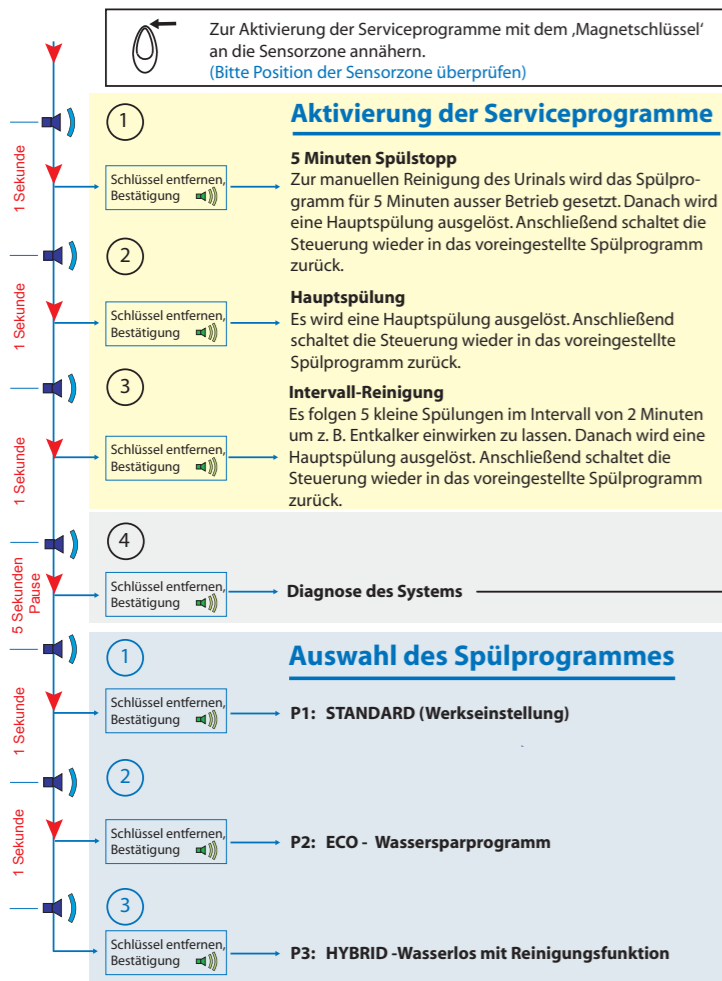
Zur Aktivierung der Serviceprogramme mit dem ‚Magnetschlüssel' an die Sensorzone annähern.
(Bitte Position der Sensorzone überprüfen)

1 Sekunde

1

Aktivierung der Serviceprogramme

Schlüssel entfernen, Bestätigung

5 Minuten Spülstopp
Zur manuellen Reinigung des Urinals wird das Spülprogramm für 5 Minuten ausser Betrieb gesetzt. Danach wird eine Hauptspülung ausgelöst. Anschließend schaltet die Steuerung wieder in das voreingestellte Spülprogramm zurück.

1 Sekunde

2

Schlüssel entfernen, Bestätigung

Hauptspülung
Es wird eine Hauptspülung ausgelöst. Anschließend schaltet die Steuerung wieder in das voreingestellte Spülprogramm zurück.

1 Sekunde

3

Schlüssel entfernen, Bestätigung

Intervall-Reinigung
Es folgen 5 kleine Spülungen im Intervall von 2 Minuten um z. B. Entkalker einwirken zu lassen. Danach wird eine Hauptspülung ausgelöst. Anschließend schaltet die Steuerung wieder in das voreingestellte Spülprogramm zurück.

5 Sekunden Pause

4

Schlüssel entfernen, Bestätigung

Diagnose des Systems

1 Sekunde

1

Auswahl des Spülprogrammes

Schlüssel entfernen, Bestätigung

P1: STANDARD (Werkseinstellung)

1 Sekunde

2

Schlüssel entfernen, Bestätigung

P2: ECO - Wassersparprogramm

3

Schlüssel entfernen, Bestätigung

P3: HYBRID -Wasserlos mit Reinigungsfunktion